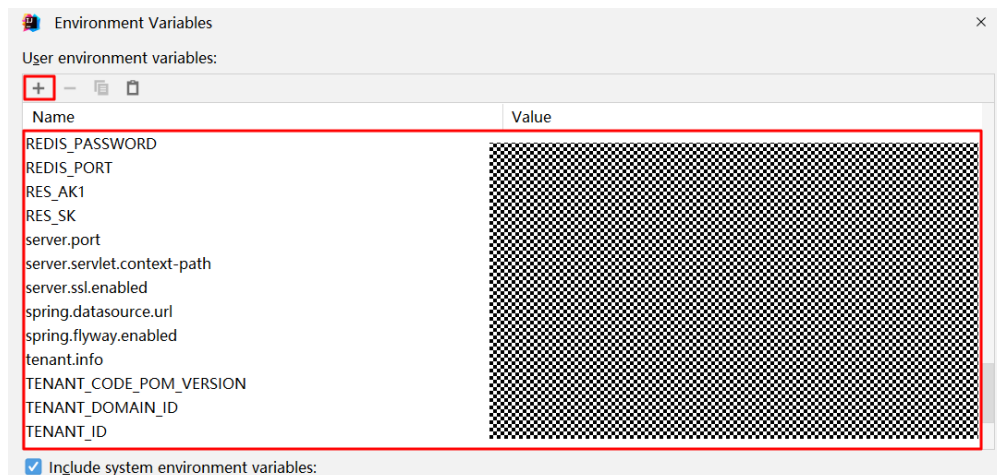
Environment Variables

User environment variables:

+ −

| Name | Value |
|---|---|
| REDIS_PASSWORD | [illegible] |
| REDIS_PORT | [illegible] |
| RES_AK1 | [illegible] |
| RES_SK | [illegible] |
| server.port | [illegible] |
| server.servlet.context-path | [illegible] |
| server.ssl.enabled | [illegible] |
| spring.datasource.url | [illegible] |
| spring.flyway.enabled | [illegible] |
| tenant.info | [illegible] |
| TENANT_CODE_POM_VERSION | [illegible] |
| TENANT_DOMAIN_ID | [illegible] |
| TENANT_ID | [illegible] |

Include system environment variables: